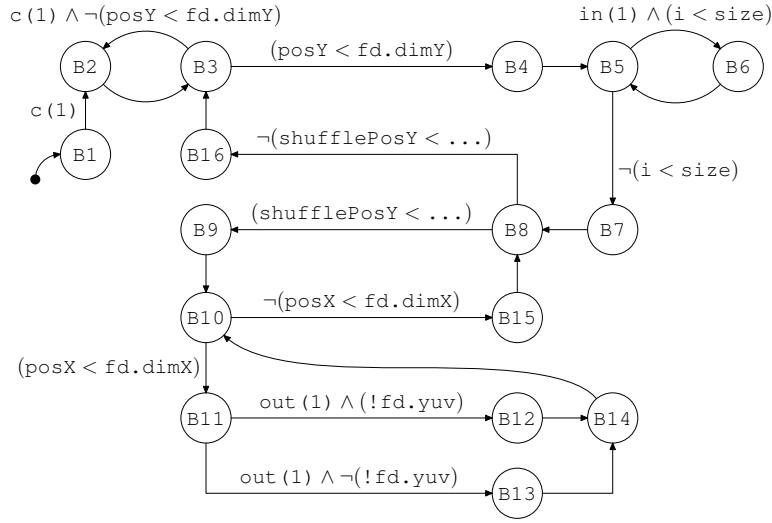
c(1) ∧ ¬(posY < fd.dimY)

in(1) ∧ (i < size)

B2

B3

(posY < fd.dimY)

B4

B5

B6

c(1)

B1

B16

¬(shufflePosY < ...)

¬(i < size)

B9

(shufflePosY < ...)

B8

B7

B10

¬(posX < fd.dimX)

B15

(posX < fd.dimX)

B11

out(1) ∧ (!fd.yuv)

B12

B14

out(1) ∧ ¬(!fd.yuv)

B13